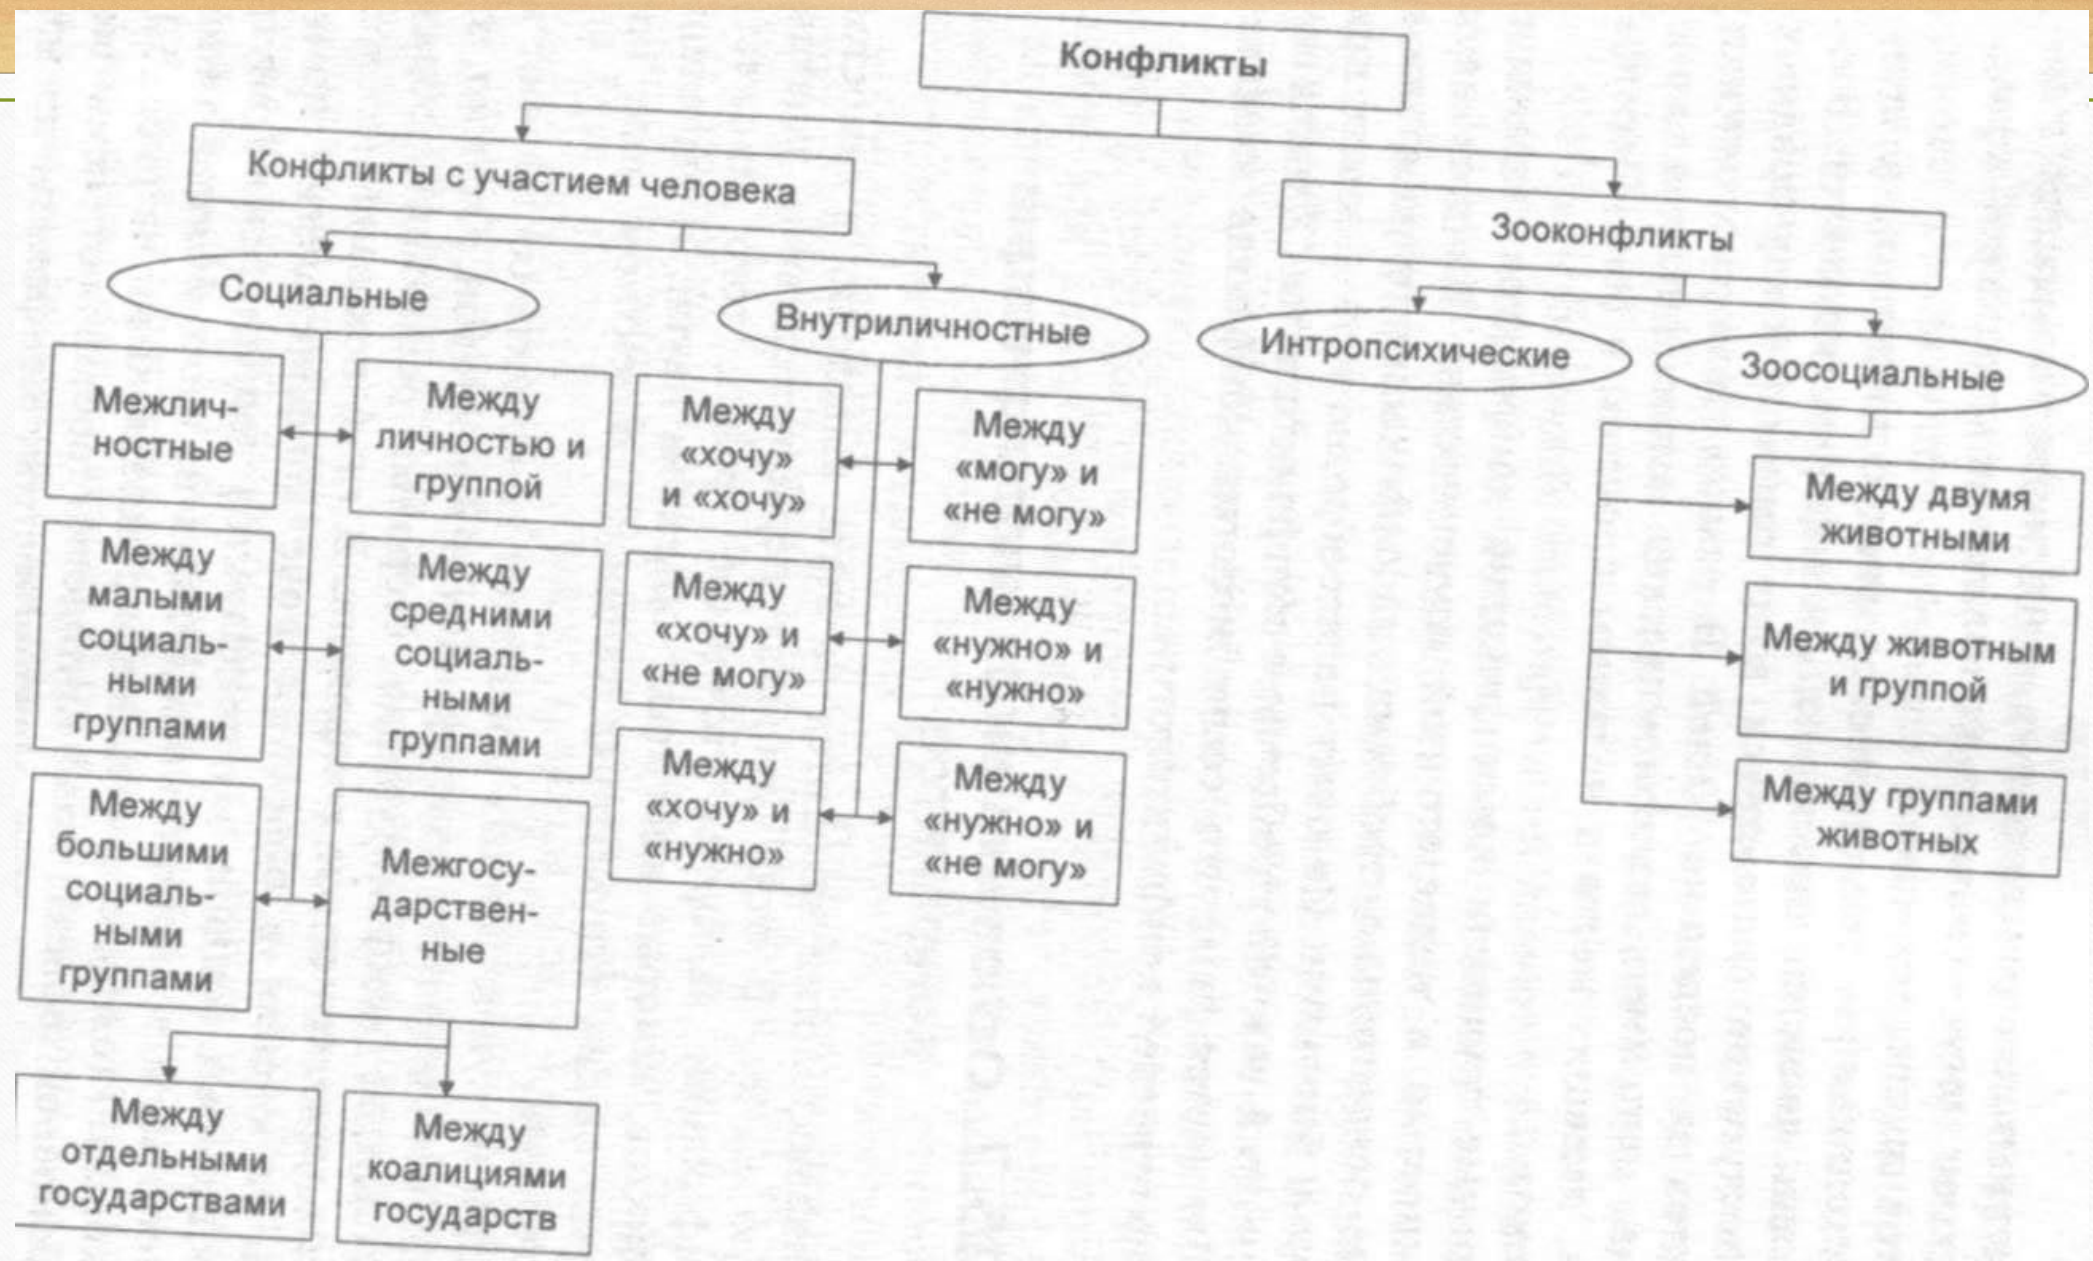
Конфликты

Конфликты с участием человека

Зооконфликты

Социальные

Внутриличностные

Интропсихические

Зоосоциальные

Межличностные

Между личностью и группой

Между малыми социальными группами

Между средними социальными группами

Между большими социальными группами

Межгосударственные

Между отдельными государствами

Между коалициями государств

Между «хочу» и «хочу»

Между «могу» и «не могу»

Между «хочу» и «не могу»

Между «нужно» и «нужно»

Между «хочу» и «нужно»

Между «нужно» и «не могу»

Между двумя животными

Между животным и группой

Между группами животных